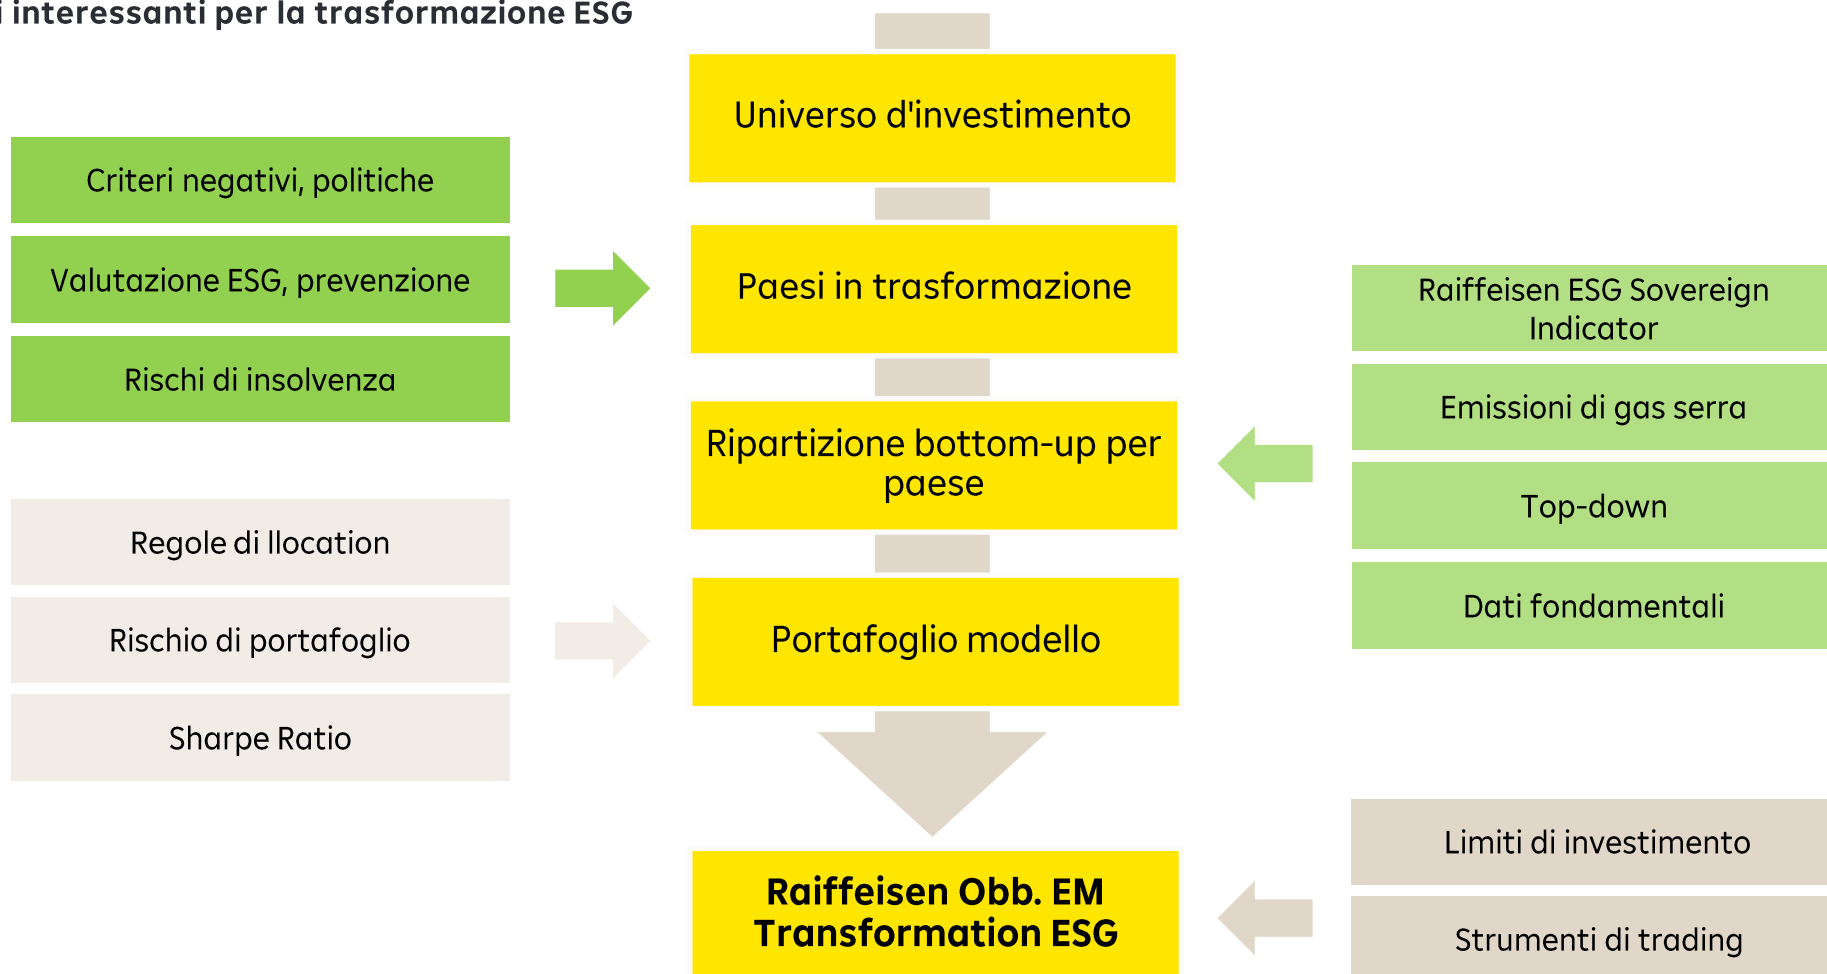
i interessanti per la trasformazione ESG

Criteri negativi, politiche

Valutazione ESG, prevenzione

Rischi di insolvenza

Regole di llocation

Rischio di portafoglio

Sharpe Ratio

Universo d'investimento

Paesi in trasformazione

Ripartizione bottom-up per paese

Portafoglio modello

Raiffeisen Obb. EM Transformation ESG

Raiffeisen ESG Sovereign Indicator

Emissioni di gas serra

Top-down

Dati fondamentali

Limiti di investimento

Strumenti di trading